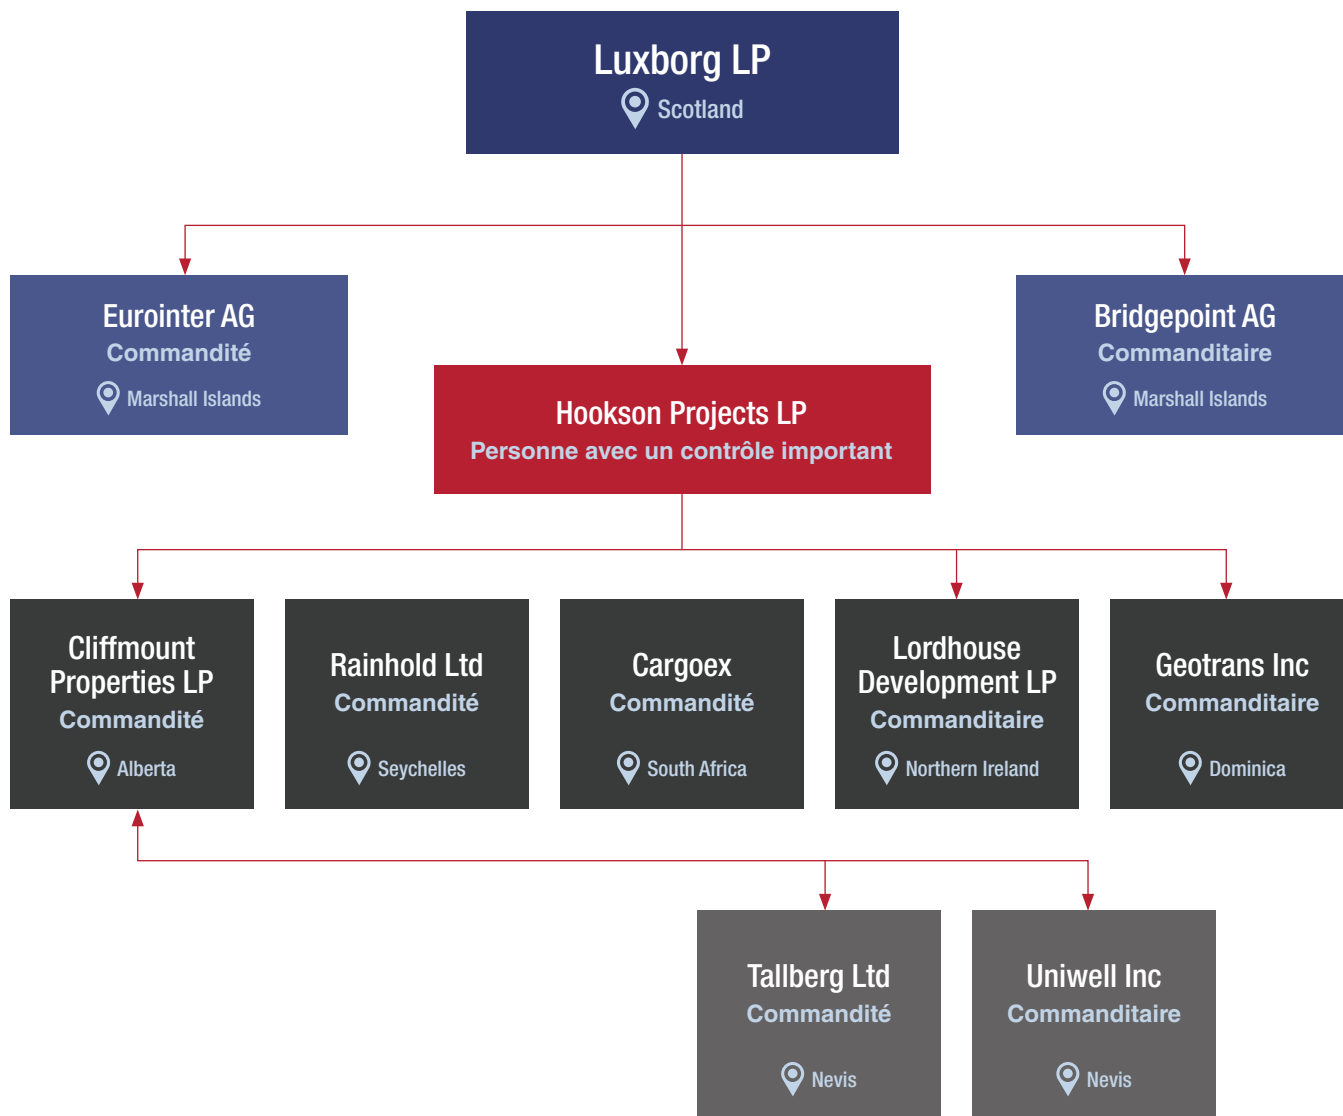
Luxborg LP
Scotland

Eurointer AG
Commandité
Marshall Islands

Hookson Projects LP
Personne avec un contrôle important

Bridgepoint AG
Commanditaire
Marshall Islands

Cliffmount Properties LP
Commandité
Alberta

Rainhold Ltd
Commandité
Seychelles

Cargoex
Commandité
South Africa

Lordhouse Development LP
Commanditaire
Northern Ireland

Geotrans Inc
Commanditaire
Dominica

Tallberg Ltd
Commandité
Nevis

Uniwell Inc
Commanditaire
Nevis